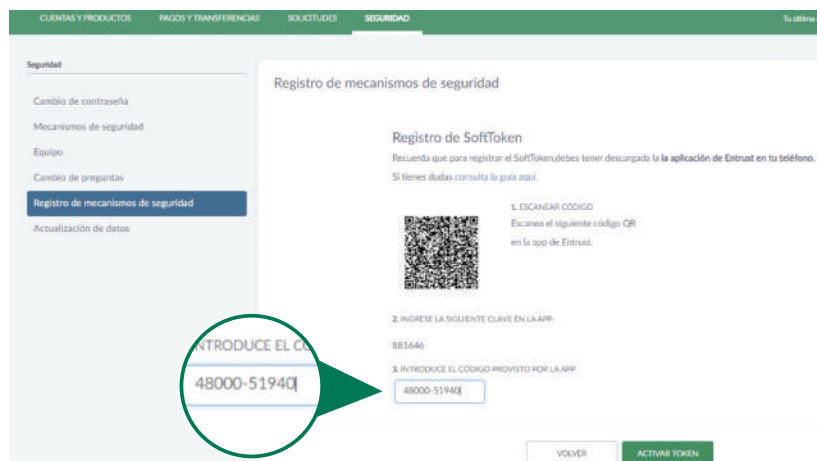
CUENTAS Y PRODUCTOS PAGOS Y TRANSFERENCIAS SOLICITUDES SEGURIDAD Tu última

Seguridad

Cambio de contraseña

Mecanismos de seguridad

Equipo

Cambio de preguntas

Registro de mecanismos de seguridad

Actualización de datos

Registro de mecanismos de seguridad

Registro de SoftToken

Recuerda que para registrar el SoftToken,debes tener descargada la la aplicación de Entrust en tu teléfono.

Si tienes dudas consulta la guía aquí.

1. ESCANEAR CÓDIGO

Escanea el siguiente código QR

en la app de Entrust.

2. INGRESE LA SIGUIENTE CLAVE EN LA APP:

881646

3. INTRODUCE EL CÓDIGO PROVISTO POR LA APP

48000-51940

INTRODUCE EL CÓ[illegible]

48000-51940

VOLVER ACTIVAR TOKEN